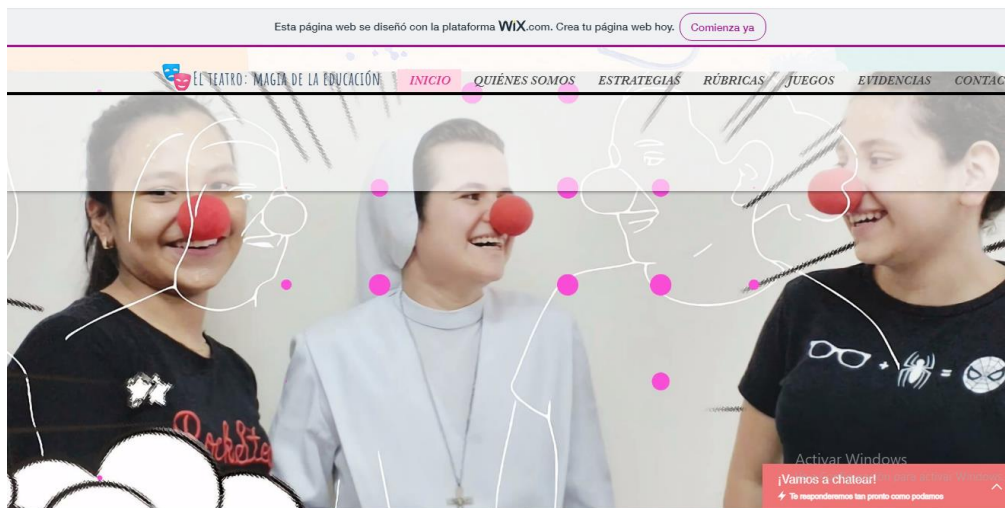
Esta página web se diseñó con la plataforma WiX.com. Crea tu página web hoy. Comienza ya

EL TEATRO: MAGIA DE LA EDUCACIÓN

INICIO QUIÉNES SOMOS ESTRATEGIAS RÚBRICAS JUEGOS EVIDENCIAS CONTAC

Rockster

Activar Windows

¡Vamos a chatear!

Te responderemos tan pronto como podamos